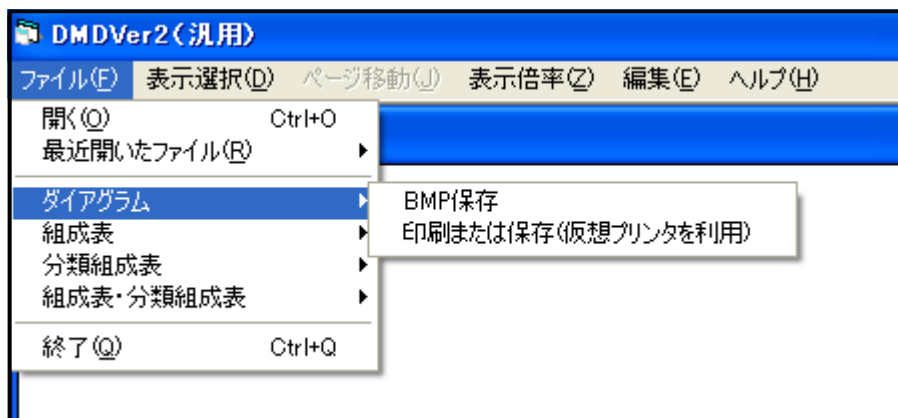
DMDVer2(汎用)

ファイル(F) 表示選択(D) ページ移動(J) 表示倍率(Z) 編集(E) ヘルプ(H)

開く(O) Ctrl+O
最近開いたファイル(R)
ダイアグラム
組成表
分類組成表
組成表・分類組成表
終了(Q) Ctrl+Q

BMP保存
印刷または保存(仮想プリンタを利用)